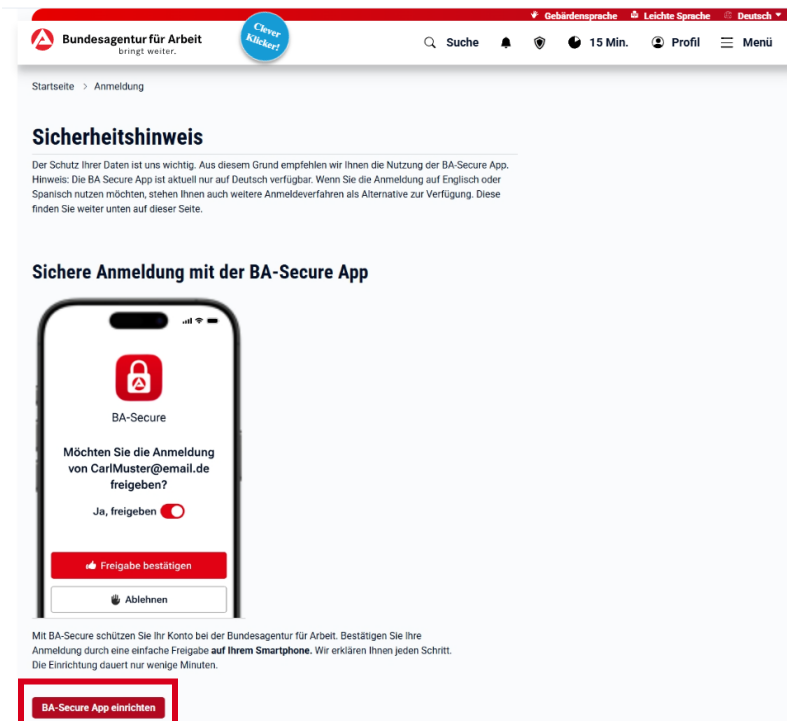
Gebärdensprache Leichte Sprache Deutsch

Bundesagentur für Arbeit
bringt weiter.

Clever Klicker!

Suche 15 Min. Profil Menü

Startseite > Anmeldung

Sicherheitshinweis

Der Schutz Ihrer Daten ist uns wichtig. Aus diesem Grund empfehlen wir Ihnen die Nutzung der BA-Secure App. Hinweis: Die BA Secure App ist aktuell nur auf Deutsch verfügbar. Wenn Sie die Anmeldung auf Englisch oder Spanisch nutzen möchten, stehen Ihnen auch weitere Anmeldeverfahren als Alternative zur Verfügung. Diese finden Sie weiter unten auf dieser Seite.

Sichere Anmeldung mit der BA-Secure App

BA-Secure

Möchten Sie die Anmeldung von CarlMuster@email.de freigeben?

Ja, freigeben

Freigabe bestätigen

Ablehnen

Mit BA-Secure schützen Sie Ihr Konto bei der Bundesagentur für Arbeit. Bestätigen Sie Ihre Anmeldung durch eine einfache Freigabe **auf Ihrem Smartphone.** Wir erklären Ihnen jeden Schritt. Die Einrichtung dauert nur wenige Minuten.

BA-Secure App einrichten